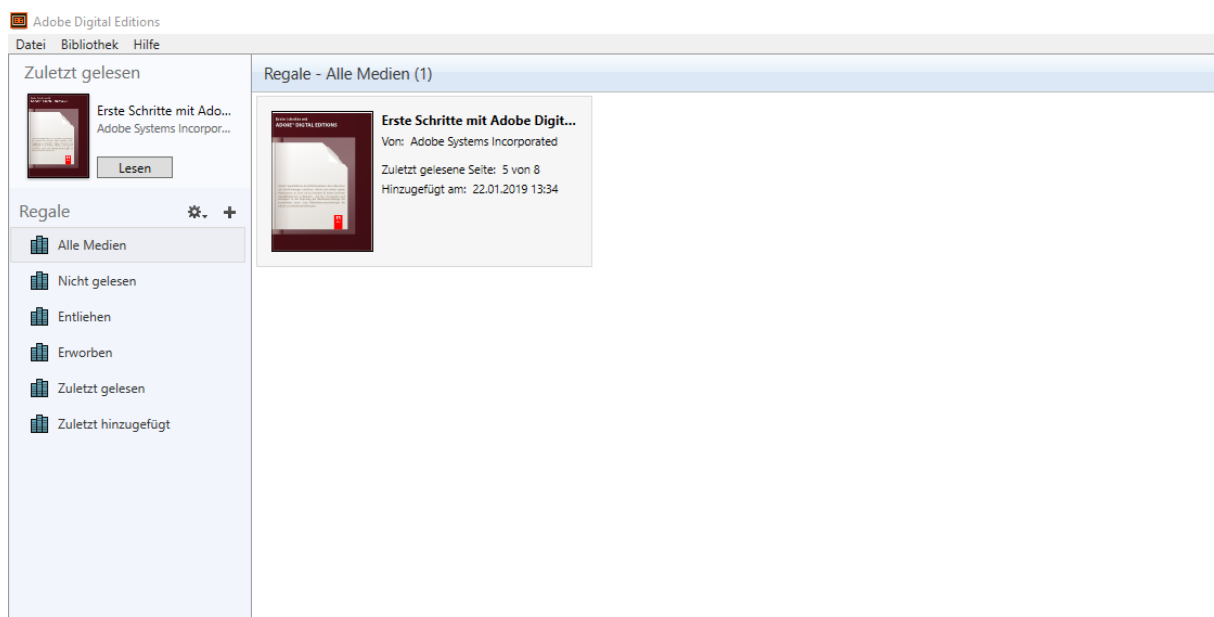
Adobe Digital Editions
Datei Bibliothek Hilfe

Zuletzt gelesen
Erste Schritte mit Ado...
Adobe Systems Incorpor...
Lesen

Regale
Alle Medien
Nicht gelesen
Entliehen
Erworben
Zuletzt gelesen
Zuletzt hinzugefügt

Regale - Alle Medien (1)

Erste Schritte mit
ADOBE® DIGITAL EDITIONS
Erste Schritte mit Adobe Digit...
Von: Adobe Systems Incorporated
Zuletzt gelesene Seite: 5 von 8
Hinzugefügt am: 22.01.2019 13:34